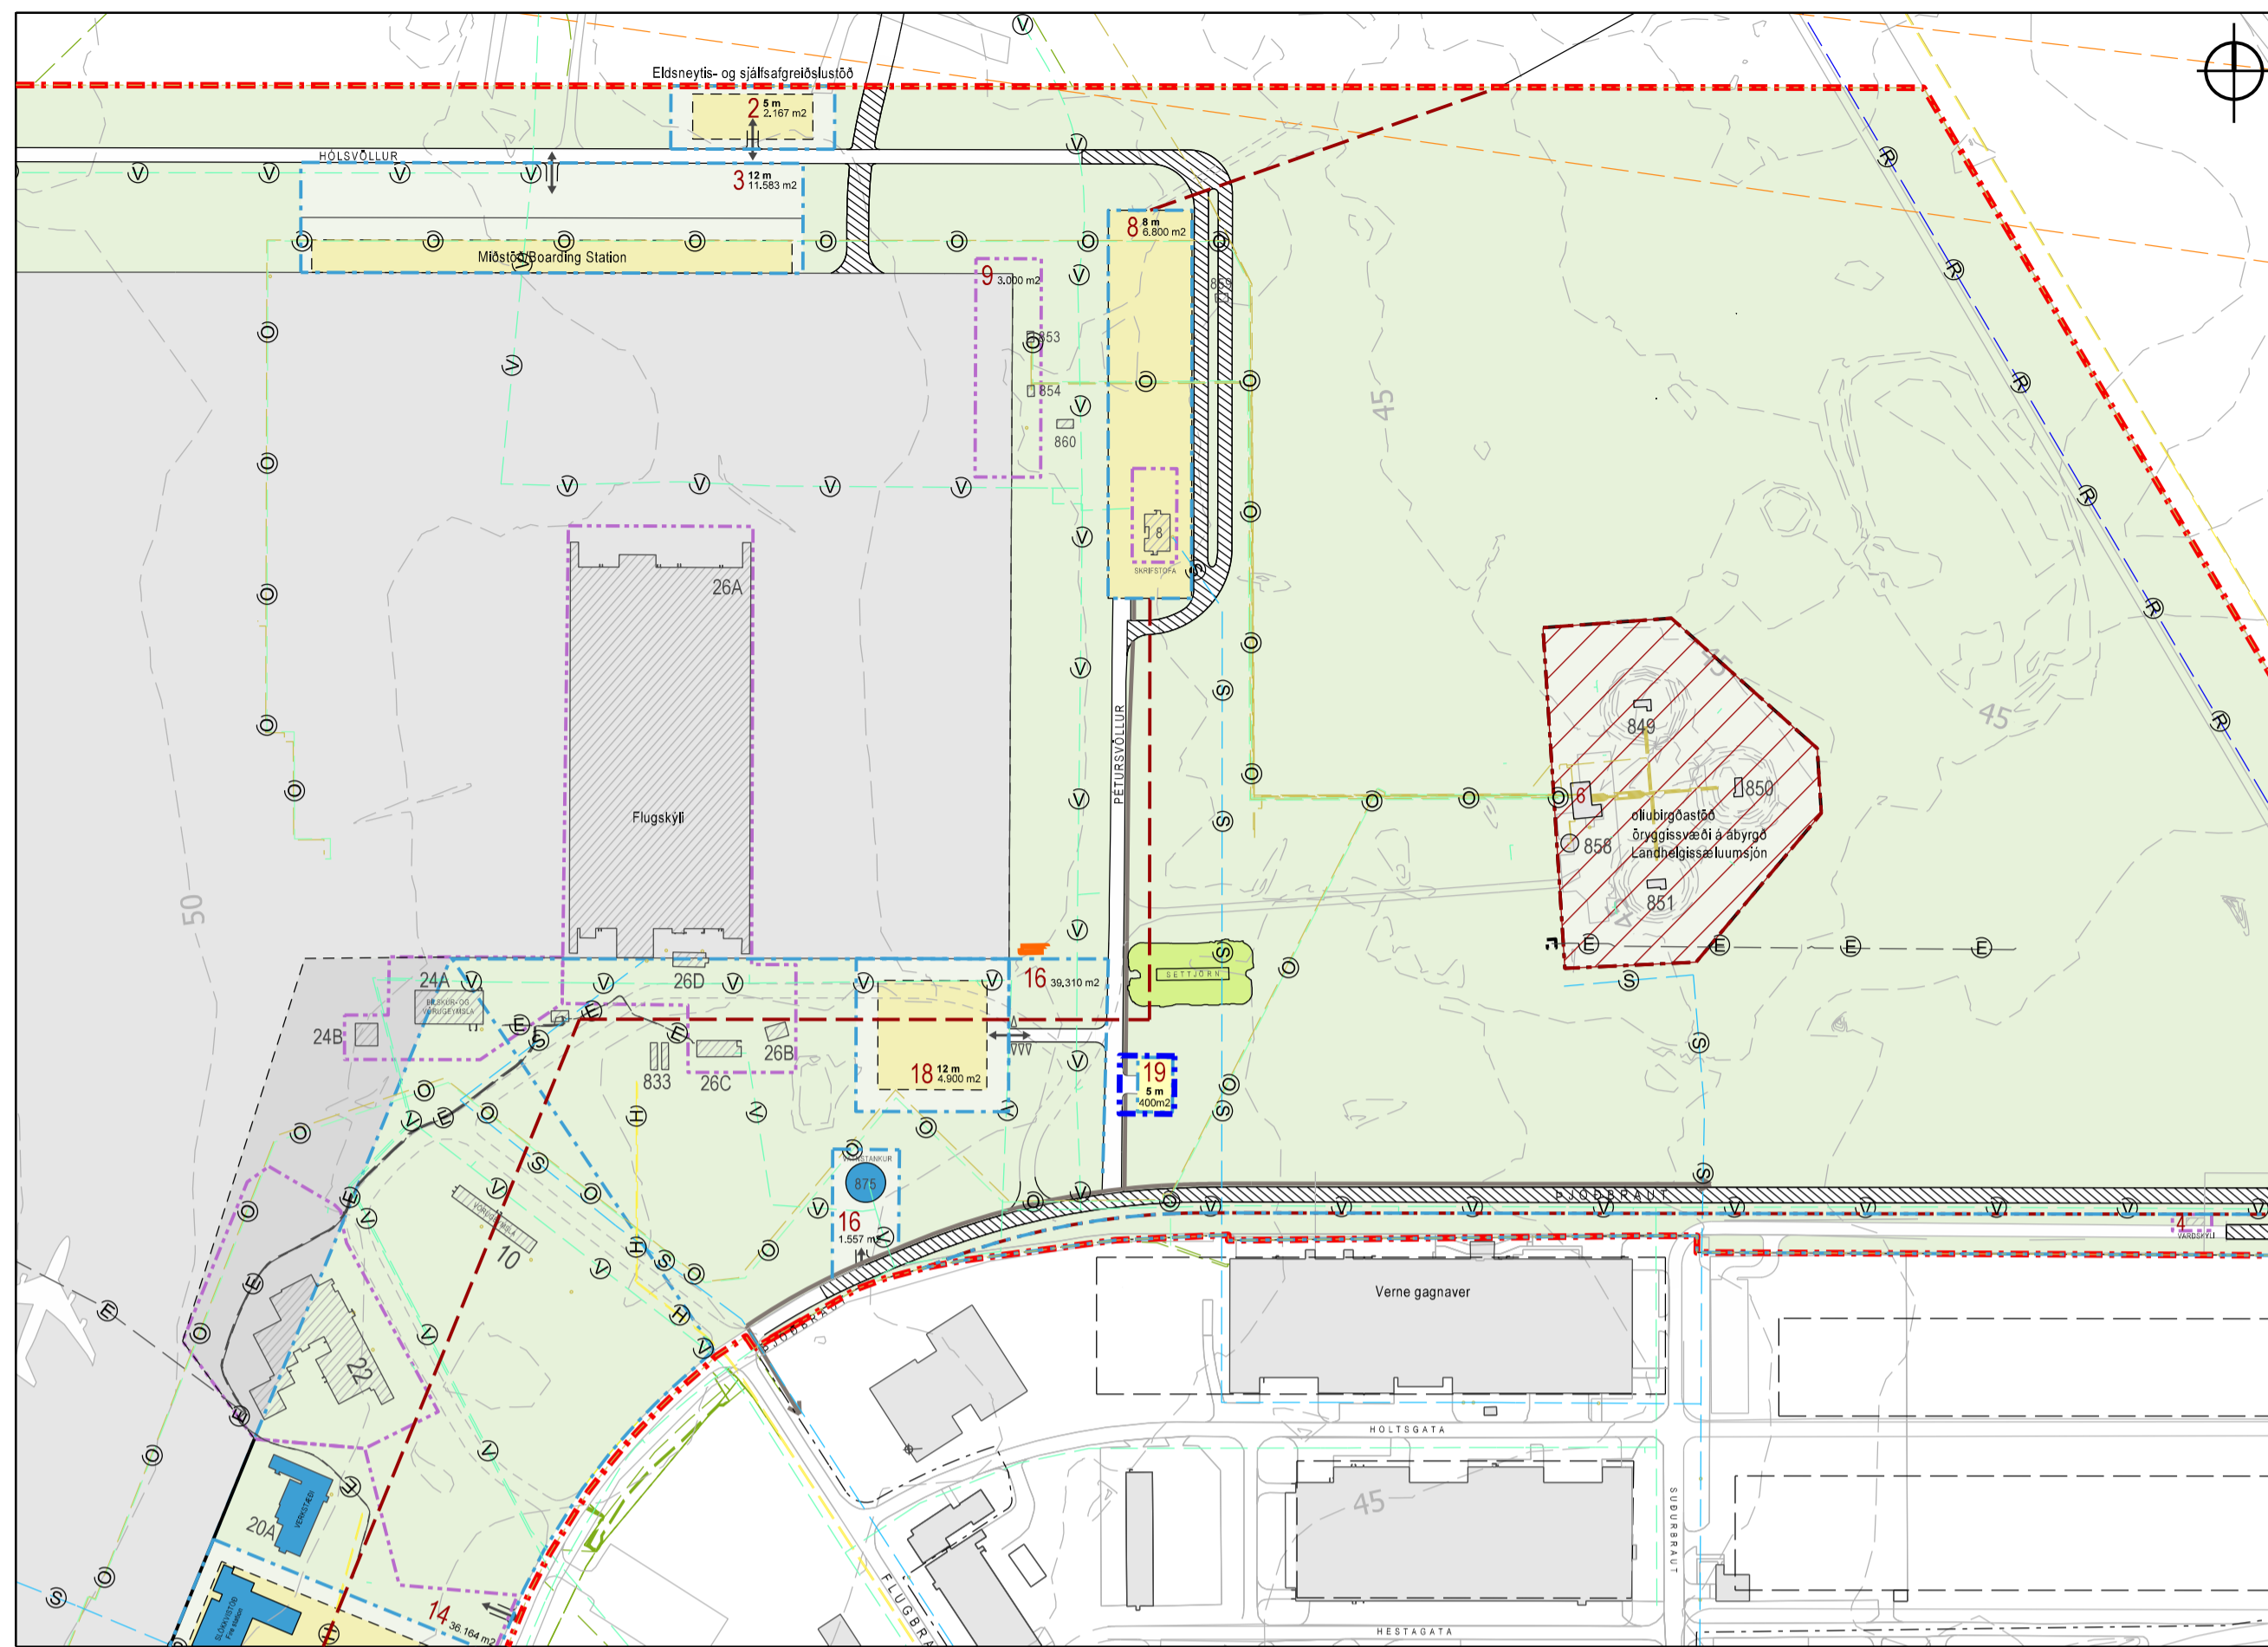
Eldsneytis- og sjálfsafgreiðslustöð

2 5 m 2.167 m2

HÓLSVÖLLUR

3 12 m 11.583 m2

Miðstöð/Boarding Station

8 8 m 6.800 m2

9 3.000 m2

859

853

854

860

45

SKRIFSTOFA

26A

Flugskýli

PÉTURSVÖLLUR

849

850

6

olíubirgðastöð öryggissvæði á ábyrgð Landhelgisgæluumsjón

858

851

45

50

24A

BÍLSKÚR- OG VÖRUGEYMSLA

24B

26D

16 39.310 m2

SETTJÖRN

26B

833

26C

18 12 m 4.900 m2

19 5 m 400m2

VATNSTANKUR

875

16 1.557 m2

ÞJÓÐBRAUT

4

VARÐSKÝLI

10

22

Verne gagnaver

HOLTSGATA

45

SUÐURBRAUT

20A

VERKSTÆÐI

SLÖKKVISTÖÐ Fire station

14 36.164 m2

FLUGBRAUT

HESTAGATA